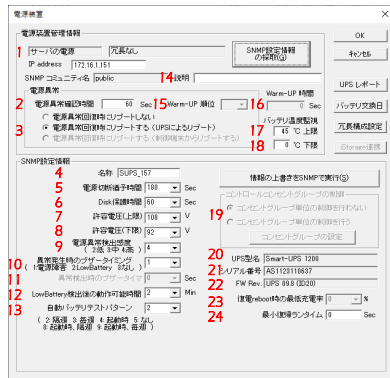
電源装置

電源装置管理情報

1 サーバの電源 冗長なし

IP address 172.16.1.151

SNMP設定情報の採取(G)

SNMP コミュニティ名 public

14 説明

電源異常

2 電源異常確認時間 60 Sec

15 Warm-UP 順位

16 Warm-UP 時間 0 Sec

電源異常回復時にリブートしない

3 電源異常回復時にリブートする (UPSによるリブート)

電源異常回復時にリブートする (制御端末からリブートする)

バッテリ温度監視

17 45 ℃ 上限

18 0 ℃ 下限

SNMP設定情報

4 名称 SUPS_157

5 電源切断猶予時間 180 Sec

6 Disk回転時間 60 Sec

7 許容電圧(上限) 100 V

8 許容電圧(下限) 92 V

9 電源異常検出感度 (2低, 3中, 4高) 4

10 異常発生時のブザータイミング (1:電源障害 2:LowBattery 8:なし) 1

異常検出時のブザータイミング

11 LowBattery検出後の動作可能時間 2 Min

12 自動バッテリテストパターン 2

13 (2 毎週 3 毎週 4 起動時 5 なし 6 起動時、隔週 9 起動時、毎週)

情報の上書きをSNMPで実行(S)

コントロールコンセントグループの制御

19 コンセントグループ単位の制御を行わない

コンセントグループ単位の制御を行う

コンセントグループの設定

20 UPS型名 Smart-UPS 1200

21 シリアル番号 AS1123110637

22 FW Rev. UPS 09.8 (ID20)

23 復電reboot時の最低充電率 0 %

24 最小復帰ランタイム 0 Sec

OK

キャンセル

UPS レポート

バッテリ交換日

冗長構成設定

iStorage連携